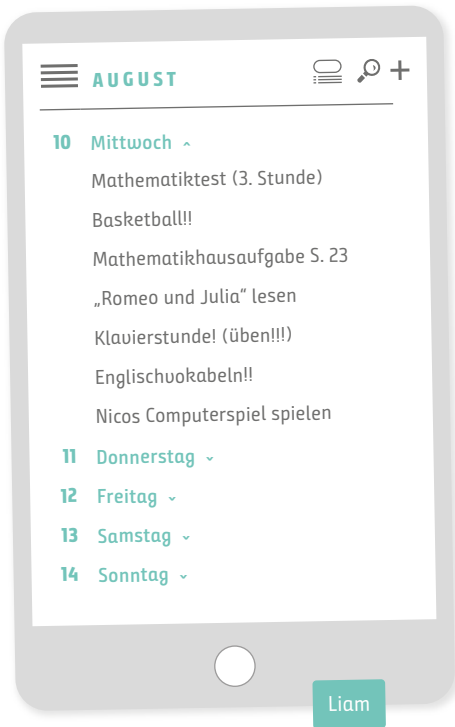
AUGUST

10 Mittwoch

Mathematiktest (3. Stunde)

Basketball!!

Mathematikhausaufgabe S. 23

„Romeo und Julia“ lesen

Klavierstunde! (üben!!!)

Englischvokabeln!!

Nicos Computerspiel spielen

11 Donnerstag

12 Freitag

13 Samstag

14 Sonntag

Liam